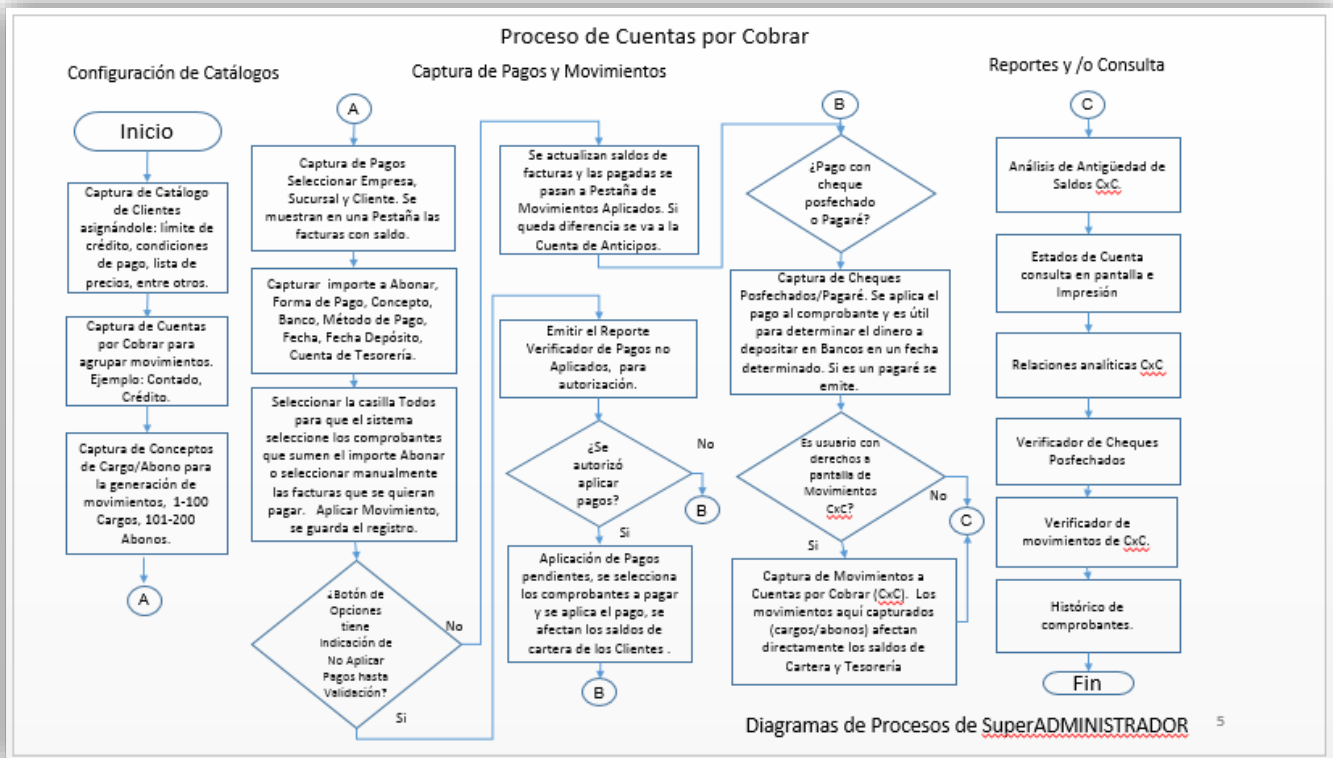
Proceso de Cuentas por Cobrar

Configuración de Catálogos

Inicio

Captura de Catálogo de Clientes asignándole: límite de crédito, condiciones de pago, lista de precios, entre otros.

Captura de Cuentas por Cobrar para agrupar movimientos. Ejemplo: Contado, Crédito.

Captura de Conceptos de Cargo/Abono para la generación de movimientos, 1-100 Cargos, 101-200 Abonos.

A

Captura de Pagos y Movimientos

A

Captura de Pagos Seleccionar Empresa, Sucursal y Cliente. Se muestran en una Pestaña las facturas con saldo.

Capturar importe a Abonar, Forma de Pago, Concepto, Banco, Método de Pago, Fecha, Fecha Depósito, Cuenta de Tesorería.

Seleccionar la casilla Todos para que el sistema seleccione los comprobantes que sumen el importe Abonar o seleccionar manualmente las facturas que se quieran pagar. Aplicar Movimiento, se guarda el registro.

¿Botón de Opciones tiene Indicación de No Aplicar Pagos hasta Validación?

No

Si

Se actualizan saldos de facturas y las pagadas se pasan a Pestaña de Movimientos Aplicados. Si queda diferencia se va a la Cuenta de Anticipos.

Emitir el Reporte Verificador de Pagos no Aplicados, para autorización.

¿Se autorizó aplicar pagos?

No

B

Si

Aplicación de Pagos pendientes, se selecciona los comprobantes a pagar y se aplica el pago, se afectan los saldos de cartera de los Clientes .

B

B

¿Pago con cheque posfechado o Pagaré?

Captura de Cheques Posfechados/Pagaré. Se aplica el pago al comprobante y es útil para determinar el dinero a depositar en Bancos un en fecha determinado. Si es un pagaré se emite.

Es usuario con derechos a pantalla de Movimientos CxC?

No

C

Si

Captura de Movimientos a Cuentas por Cobrar (CxC). Los movimientos aquí capturados (cargos/abonos) afectan directamente los saldos de Cartera y Tesorería

Reportes y /o Consulta

C

Análisis de Antigüedad de Saldos CxC.

Estados de Cuenta consulta en pantalla e Impresión

Relaciones analíticas CxC

Verificador de Cheques Posfechados

Verificador de movimientos de CxC.

Histórico de comprobantes.

Fin

Diagramas de Procesos de SuperADMINISTRADOR

5